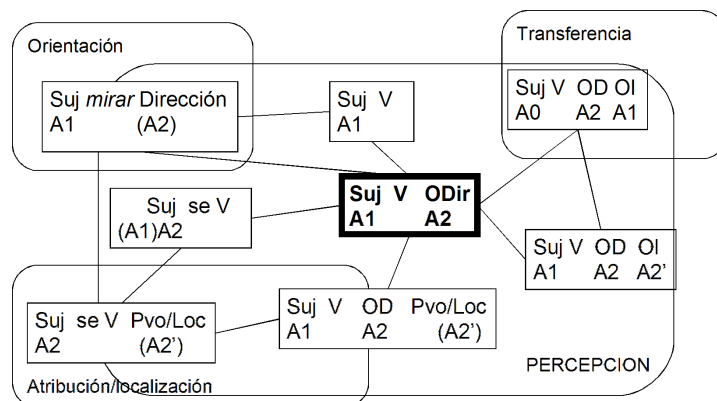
Orientación

Transferencia

Suj *mirar* Dirección
A1 (A2)

Suj V
A1

Suj V OD OI
A0 A2 A1

Suj se V
(A1)A2

**Suj V ODir**
**A1 A2**

Suj V OD OI
A1 A2 A2'

Suj se V Pvo/Loc
A2 (A2')

Suj V OD Pvo/Loc
A1 A2 (A2')

PERCEPCION

Atribución/localización